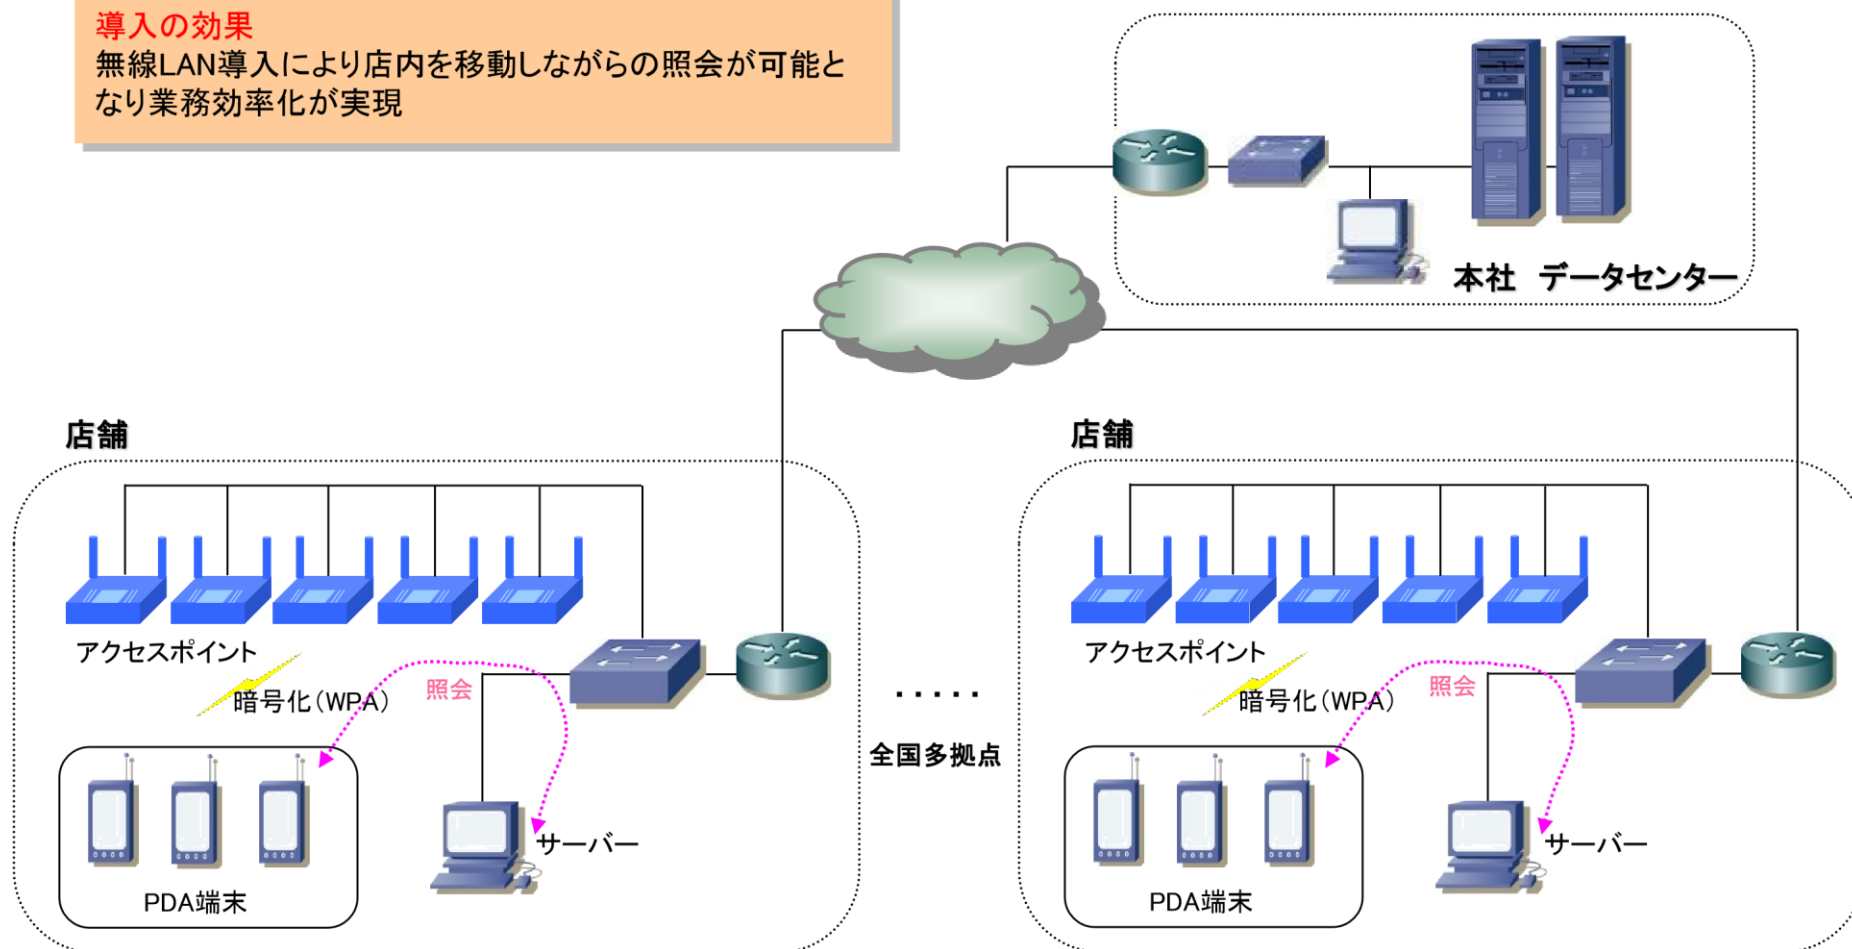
導入の効果
無線LAN導入により店内を移動しながらの照会が可能となり業務効率化が実現

本社　データセンター

店舗

アクセスポイント

暗号化（WPA）

照会

サーバー

PDA端末

・・・・・

全国多拠点

店舗

アクセスポイント

暗号化（WPA）

照会

サーバー

PDA端末